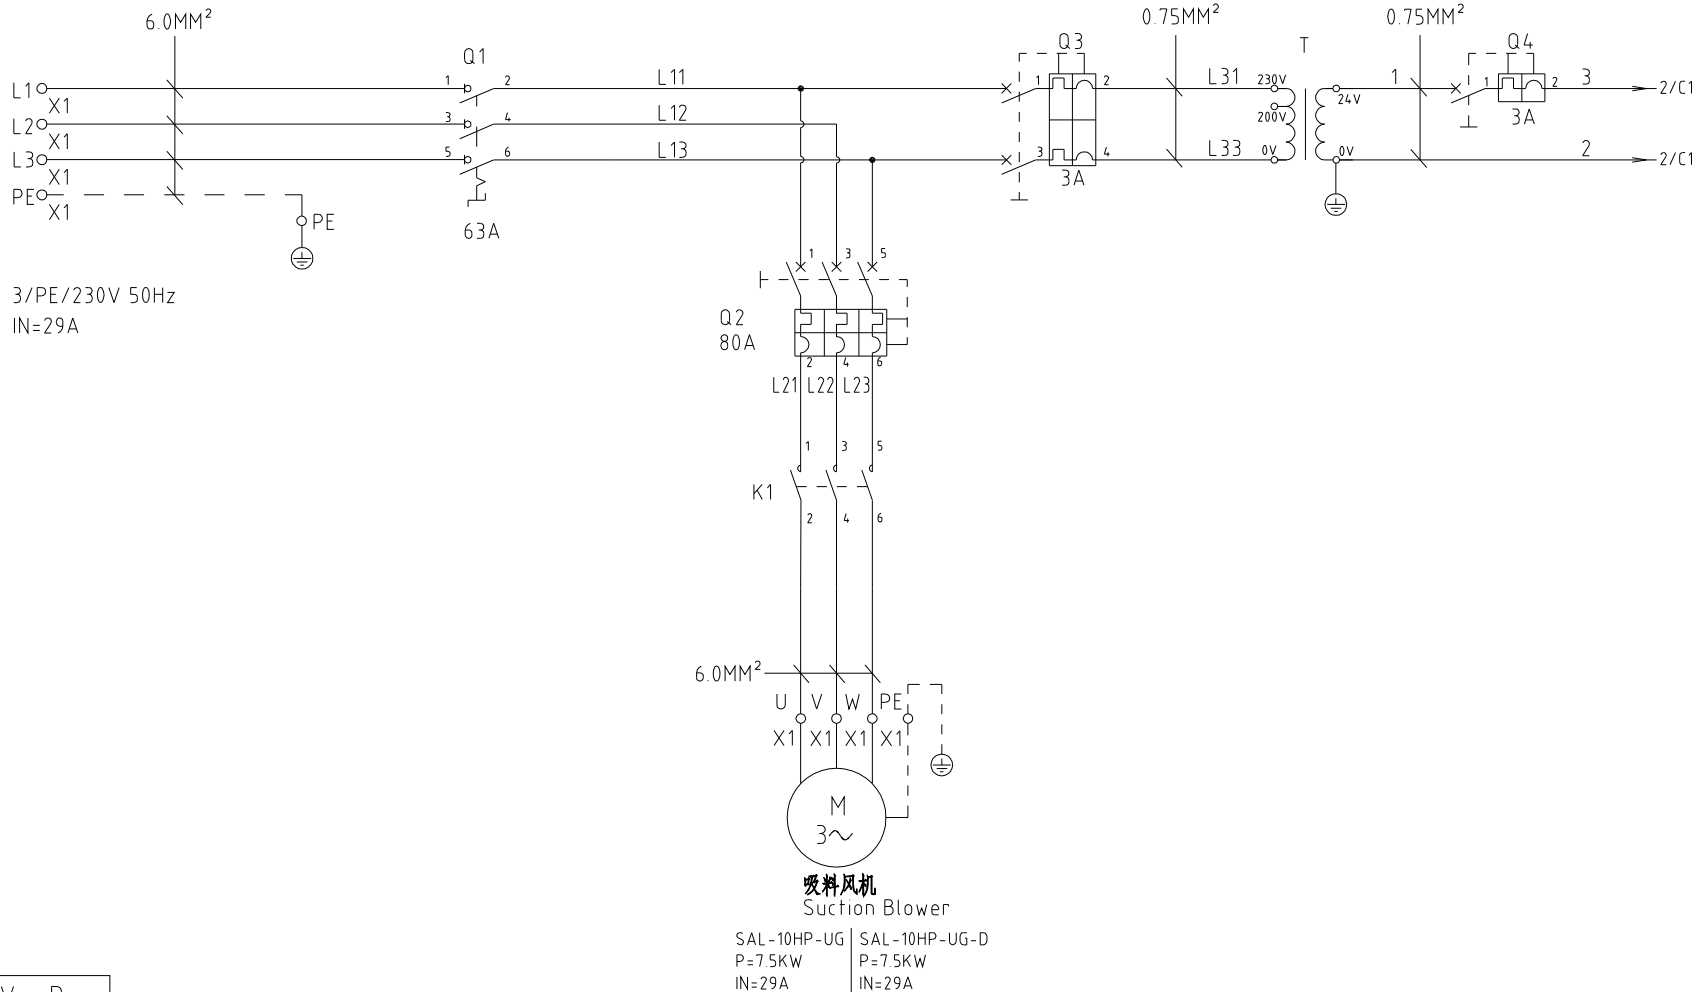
6.0MM$^2$

Q1

L11

L12

L13

0.75MM$^2$

Q3

L31

L33

3A

T

230V

200V

0V

24V

0V

0.75MM$^2$

Q4

3A

1

3

2

2/C1

2/C1

L1 X1

L2 X1

L3 X1

PE X1

1 2

3 4

5 6

63A

PE

3/PE/230V 50Hz
IN=29A

1 3 5

Q2
80A

2 4 6

L21 L22 L23

1 3 5

K1

2 4 6

6.0MM$^2$

U V W PE

X1 X1 X1 X1

M
3~

吸料风机
Suction Blower

SAL-10HP-UG
P=7.5KW
IN=29A

SAL-10HP-UG-D
P=7.5KW
IN=29A

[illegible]